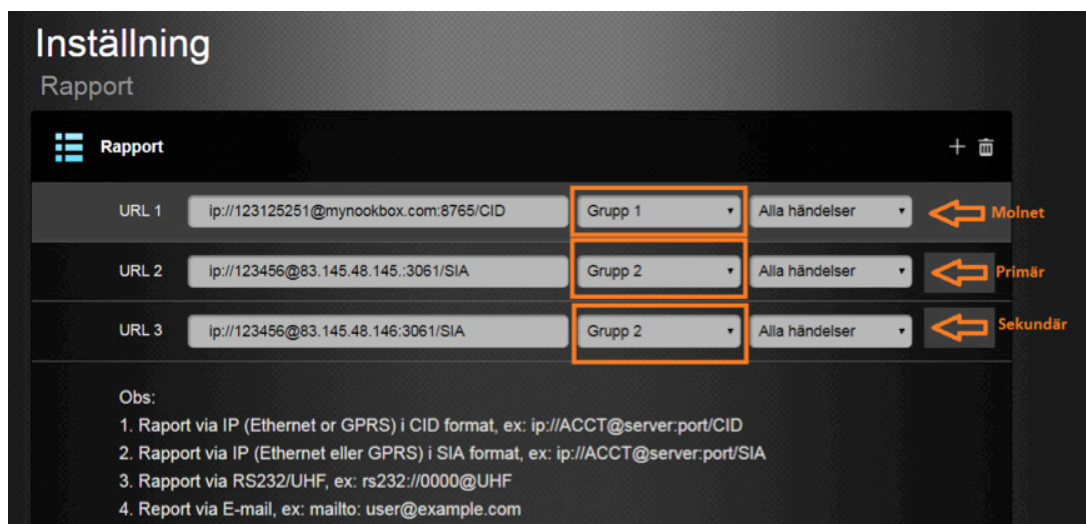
Inställning
Rapport

Rapport

+

| | | | | |
|---|---|---|---|---|
| URL 1 | ip://123125251@mynookbox.com:8765/CID | Grupp 1 | Alla händelser | Molnet |
| URL 2 | ip://123456@83.145.48.145.:3061/SIA | Grupp 2 | Alla händelser | Primär |
| URL 3 | ip://123456@83.145.48.146:3061/SIA | Grupp 2 | Alla händelser | Sekundär |

Obs:
1. Rapport via IP (Ethernet or GPRS) i CID format, ex: ip://ACCT@server:port/CID
2. Rapport via IP (Ethernet eller GPRS) i SIA format, ex: ip://ACCT@server:port/SIA
3. Rapport via RS232/UHF, ex: rs232://0000@UHF
4. Report via E-mail, ex: mailto: user@example.com